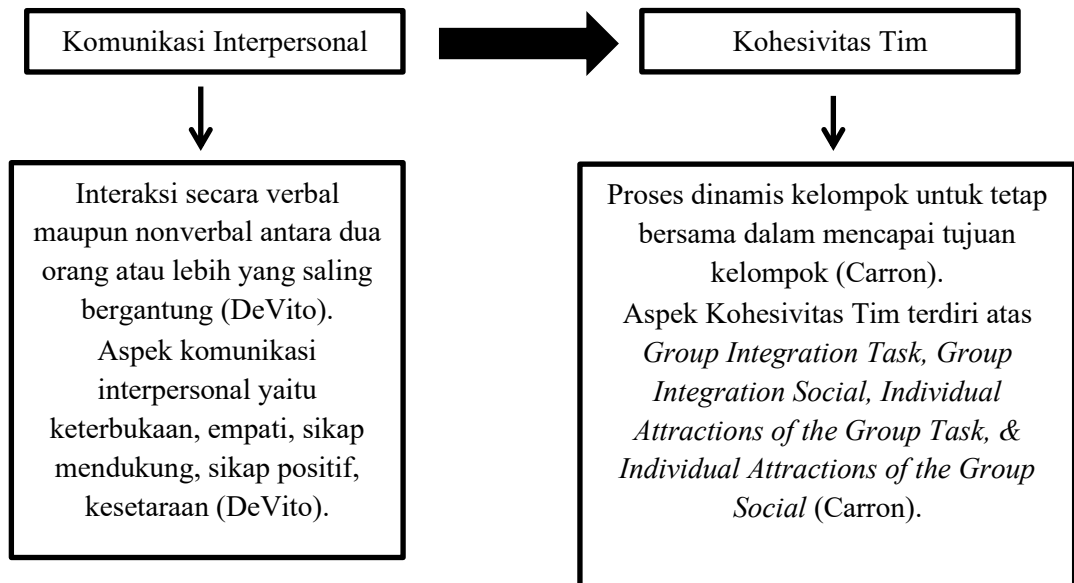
Komunikasi Interpersonal

Kohesivitas Tim

Interaksi secara verbal maupun nonverbal antara dua orang atau lebih yang saling bergantung (DeVito).
Aspek komunikasi interpersonal yaitu keterbukaan, empati, sikap mendukung, sikap positif, kesetaraan (DeVito).

Proses dinamis kelompok untuk tetap bersama dalam mencapai tujuan kelompok (Carron).
Aspek Kohesivitas Tim terdiri atas *Group Integration Task, Group Integration Social, Individual Attractions of the Group Task, & Individual Attractions of the Group Social* (Carron).